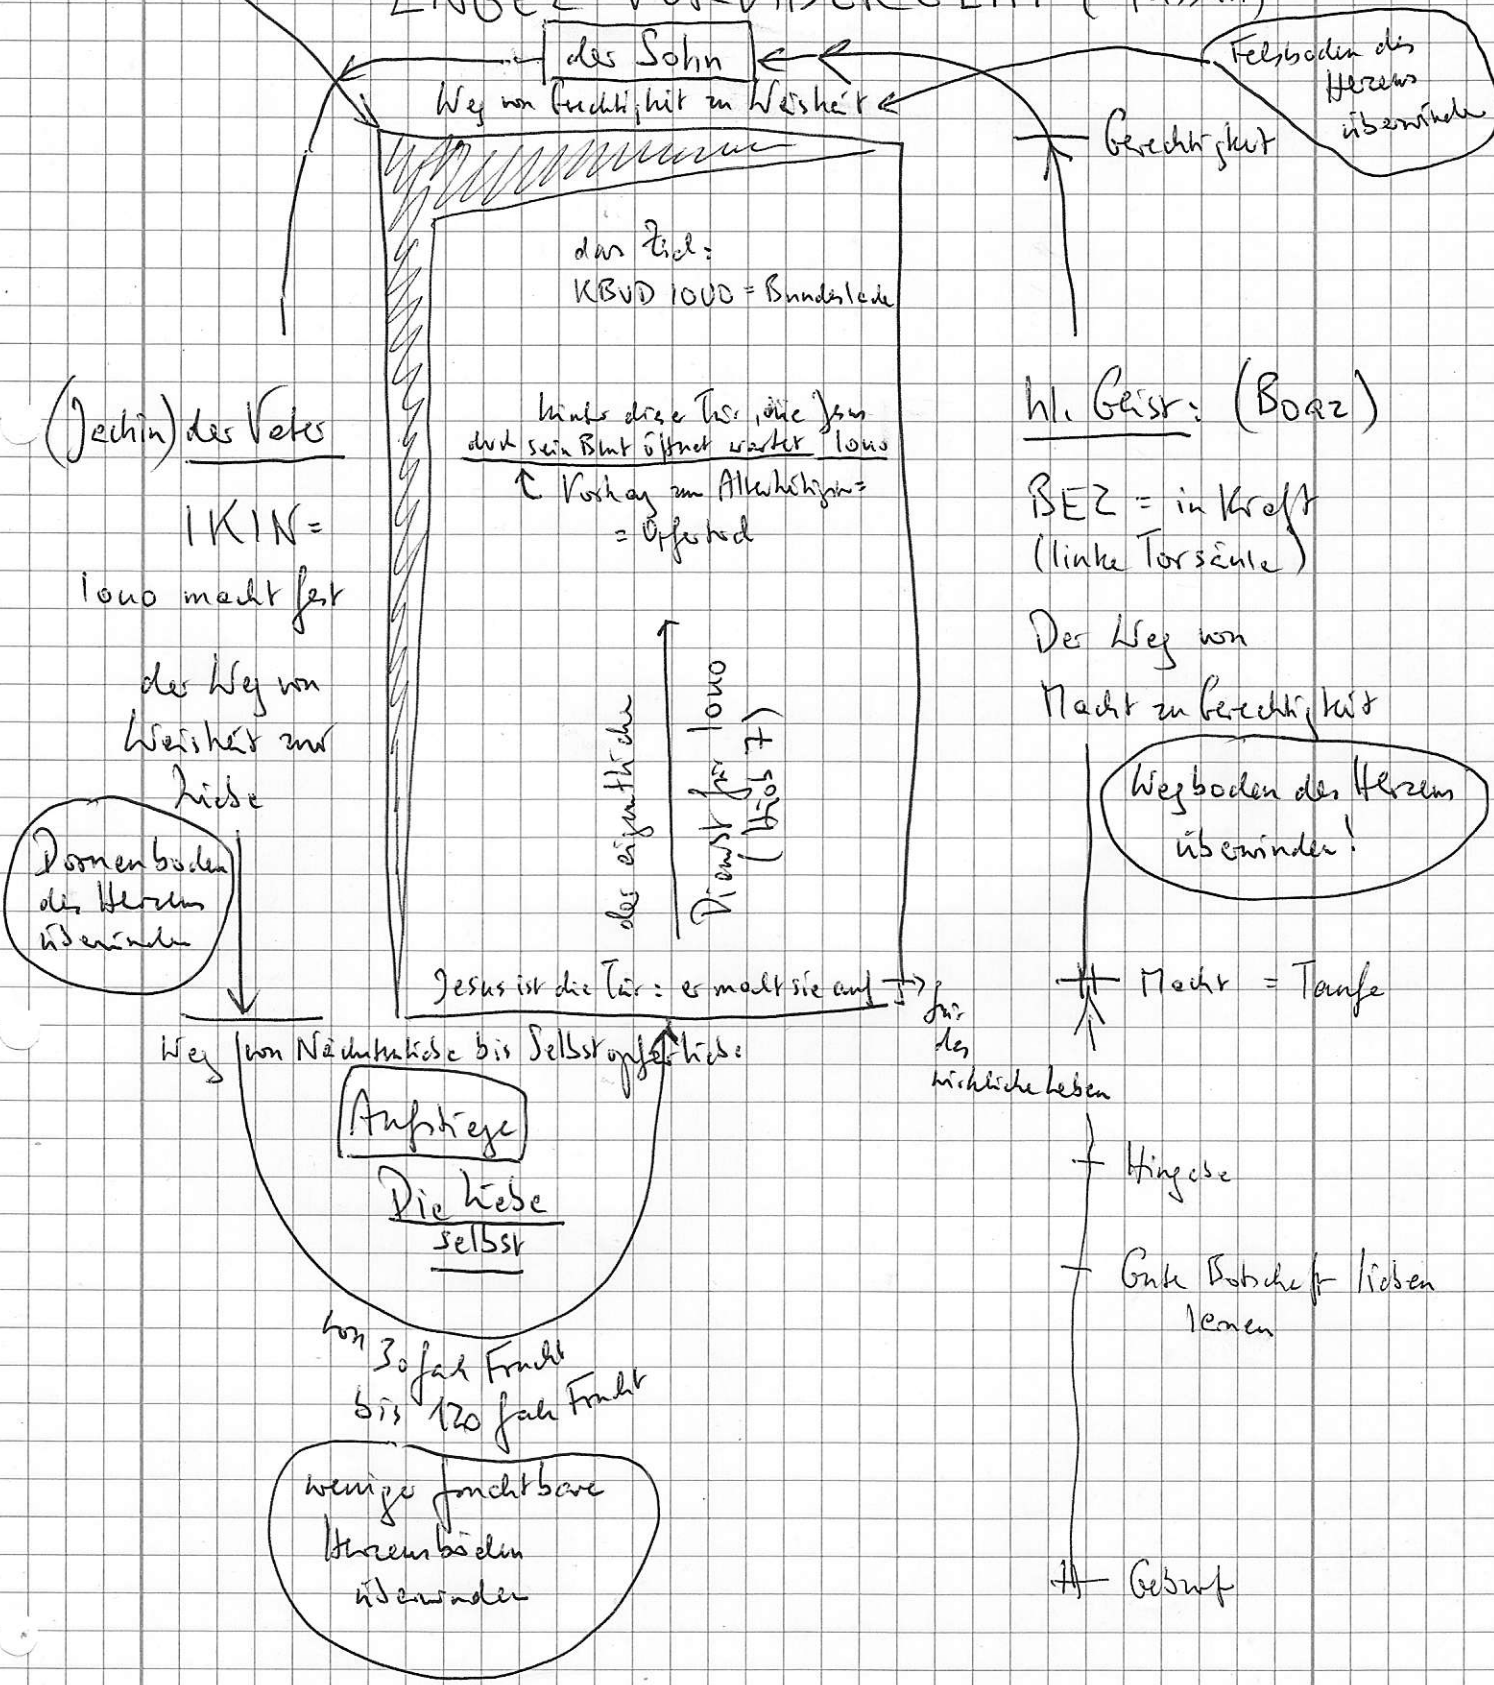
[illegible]

des Sohn

Weg von Gerechtigkeit zu Weisheit

Felsboden des Herzens überwinden

Gerechtigkeit

das Ziel:
KBVD IOUO = Bundeslade

hinter diese Tür, die Jesus durch sein Blut öffnet wartet IOUO
↑ Vorhang zum Allerheiligsten = = Opfertod

(Jachin) des Vater

IKIN =
IOUO macht fest

der Weg von Weisheit zur Liebe

Dornenboden des Herzens überwinden

des eigentliche Dienst für IOUO (Hiob 7)

hl. Geist: (Boaz)

BEZ = in Kraft (linke Torsäule)

Der Weg von Macht zu Gerechtigkeit

Wegboden des Herzens überwinden!

Jesus ist die Tür: er macht sie auf für das wirkliche Leben

Macht = Taufe

Weg von Nächstenliebe bis Selbstopferliebe

Aufstiege

Die Liebe selbst

von 30fach Frucht bis 120 fach Frucht

wenige fruchtbare Herzensböden überwinden

Hingabe

Gute Botschaft lieben lernen

Geburt